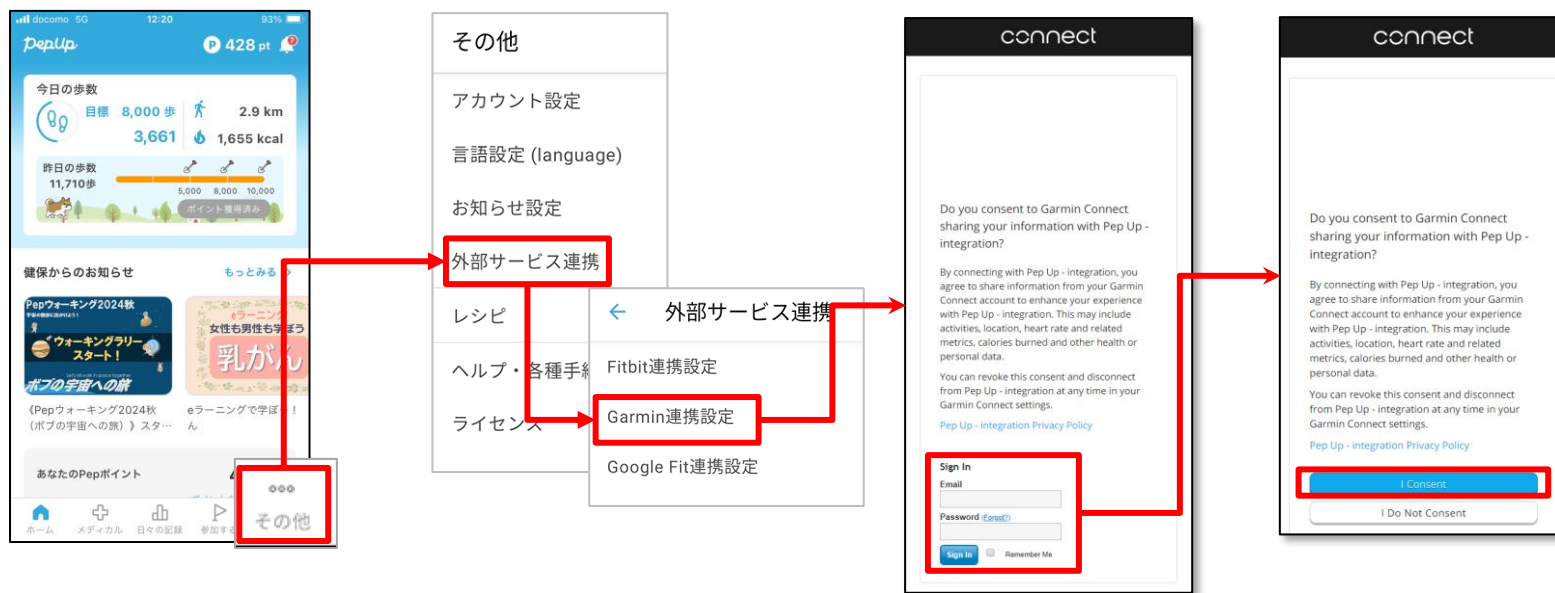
docomo 5G 12:20 93%

PepUp 428 pt

今日の歩数
目標 8,000 歩 2.9 km
3,661 1,655 kcal

昨日の歩数
11,710歩
5,000 8,000 10,000
ポイント獲得済み

健保からのお知らせ もっとみる

Pepウォーキング2024秋
ウォーキングラリースタート！
ボブの宇宙への旅

eラーニング
女性も男性も学ぼう
乳がん

《Pepウォーキング2024秋（ボブの宇宙への旅）》スタ…

eラーニングで学ぼう！ん

あなたのPepポイント

ホーム メディカル 日々の記録 参加する

その他

その他
アカウント設定
言語設定 (language)
お知らせ設定
外部サービス連携
レシピ
ヘルプ・各種手続
ライセンス

外部サービス連携
Fitbit連携設定
Garmin連携設定
Google Fit連携設定

connect

Do you consent to Garmin Connect sharing your information with Pep Up - integration?

By connecting with Pep Up - integration, you agree to share information from your Garmin Connect account to enhance your experience with Pep Up - integration. This may include activities, location, heart rate and related metrics, calories burned and other health or personal data.

You can revoke this consent and disconnect from Pep Up - integration at any time in your Garmin Connect settings.

Pep Up - integration Privacy Policy

Sign In
Email
Password (Forgot?)
Sign In Remember Me

connect

Do you consent to Garmin Connect sharing your information with Pep Up - integration?

By connecting with Pep Up - integration, you agree to share information from your Garmin Connect account to enhance your experience with Pep Up - integration. This may include activities, location, heart rate and related metrics, calories burned and other health or personal data.

You can revoke this consent and disconnect from Pep Up - integration at any time in your Garmin Connect settings.

Pep Up - integration Privacy Policy

I Consent
I Do Not Consent